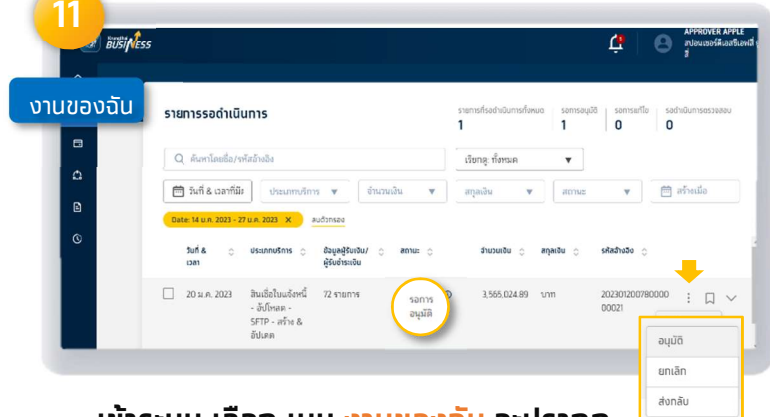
11

Krungthai BUSINESS

1

APPROVER APPLE

งานของฉัน

รายการรอดำเนินการ

รายการที่รอดำเนินการทั้งหมด 1 | รอการอนุมัติ 1 | รอการแก้ไข 0 | รอดำเนินการตรวจสอบ 0

ค้นหาโดยชื่อ/รหัสอ้างอิง

เรียงตาม: ทั้งหมด

วันที่ & เวลาที่มีผล | ประเภทบริการ | จำนวนเงิน | สกุลเงิน | สถานะ | สร้างเมื่อ

Date: 14 ม.ค. 2023 - 27 ม.ค. 2023 ✕ ลบตัวกรอง

| วันที่ & เวลา | ประเภทบริการ | ข้อมูลผู้รับเงิน/ผู้รับชำระเงิน | สถานะ | จำนวนเงิน | สกุลเงิน | รหัสอ้างอิง |
|---|---|---|---|---|---|---|
| 20 ม.ค. 2023 | สินเชื่อในแอ็พนี้ - อัปโหลด - SFTP - สร้าง & อัปเดต | 72 รายการ | รอการอนุมัติ | 3,565,024.89 | บาท | 20230120078000000021 |

อนุมัติ
ยกเลิก
ส่งกลับ

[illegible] งานของฉัน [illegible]